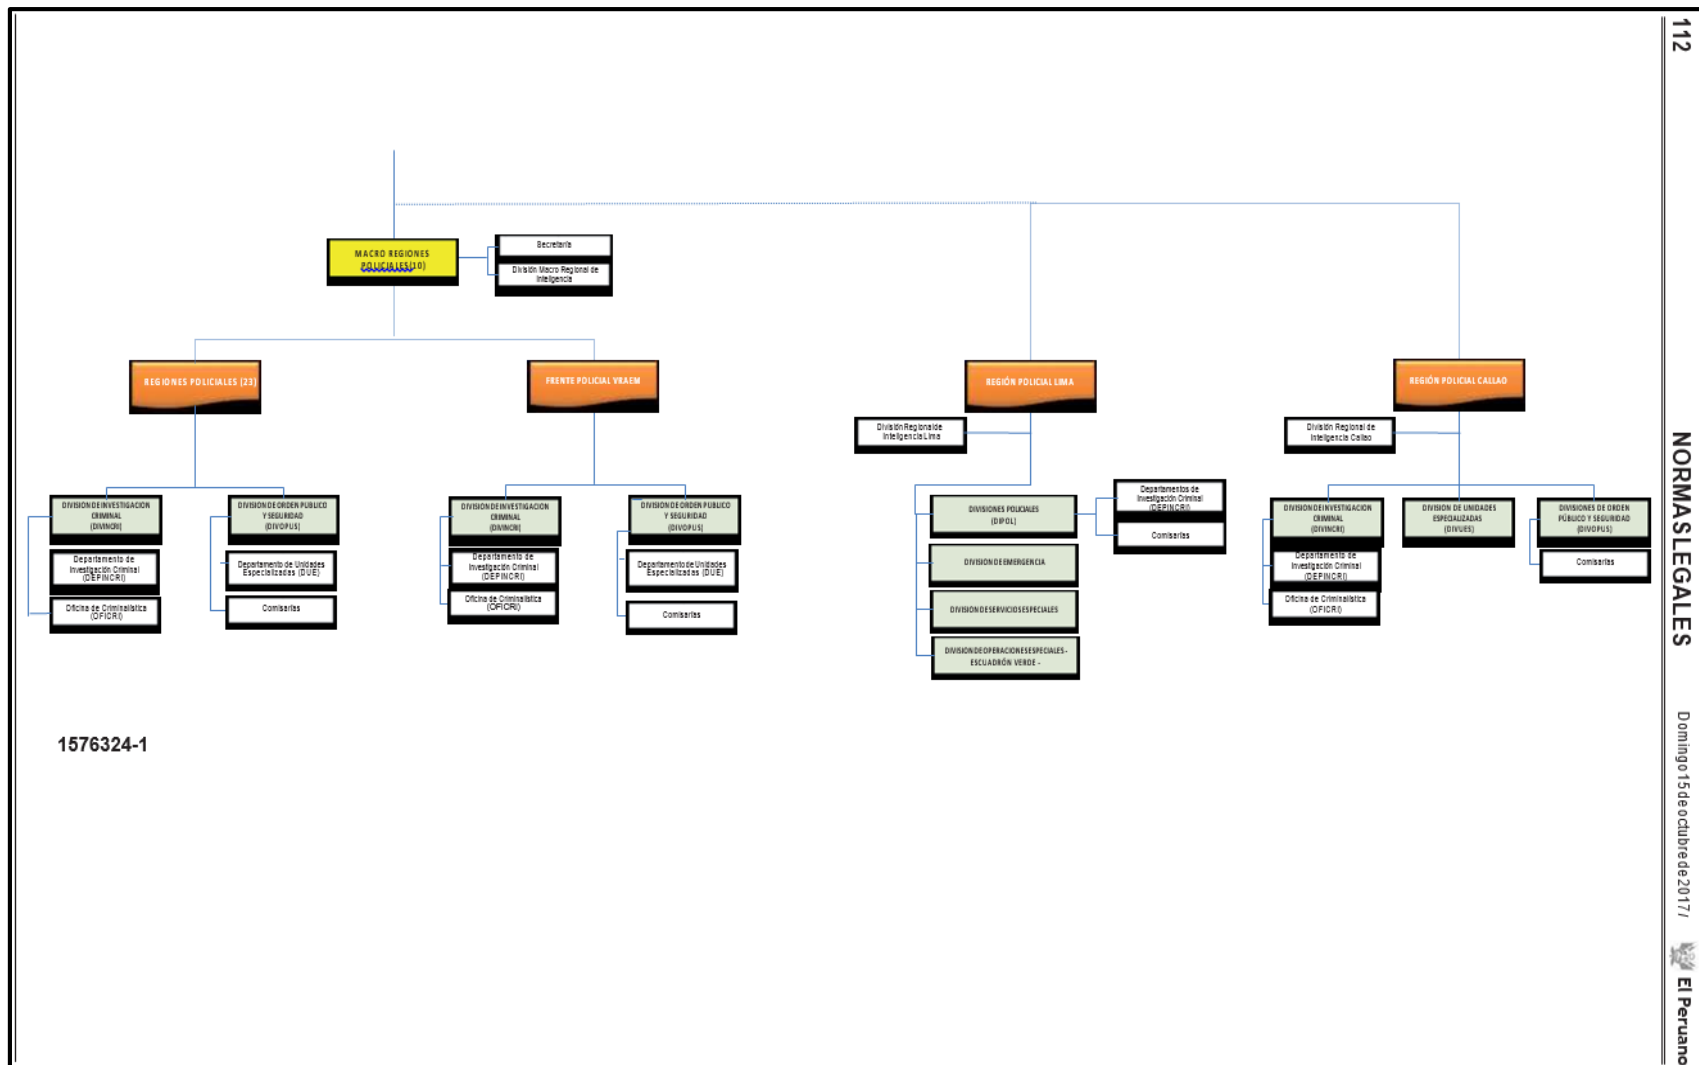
112

NORMAS LEGALES

Domingo 15 de octubre de 2017 / El Peruano

MACRO REGIONES POLICIALES (10)

Secretaría

División Macro Regional de Inteligencia

REGIONES POLICIALES (23)

FRENTE POLICIAL VRAEM

REGIÓN POLICIAL LIMA

REGIÓN POLICIAL CALLAO

DIVISION DE INVESTIGACION CRIMINAL (DIVINCRI)

Departamento de Investigación Criminal (DEPINCRI)

Oficina de Criminalística (OFICRI)

DIVISION DE ORDEN PUBLICO Y SEGURIDAD (DIVOPUS)

Departamento de Unidades Especializadas (DUE)

Comisarías

DIVISION DE INVESTIGACION CRIMINAL (DIVINCRI)

Departamento de Investigación Criminal (DEPINCRI)

Oficina de Criminalística (OFICRI)

DIVISION DE ORDEN PUBLICO Y SEGURIDAD (DIVOPUS)

Departamento de Unidades Especializadas (DUE)

Comisarías

División Regional de Inteligencia Lima

DIVISIONES POLICIALES (DIPOL)

Departamentos de Investigación Criminal (DEPINCRI)

Comisarías

DIVISION DE EMERGENCIA

DIVISION DE SERVICIOS ESPECIALES

DIVISION DE OPERACIONES ESPECIALES - ESCUADRÓN VERDE -

División Regional de Inteligencia Callao

DIVISION DE INVESTIGACION CRIMINAL (DIVINCRI)

Departamento de Investigación Criminal (DEPINCRI)

Oficina de Criminalística (OFICRI)

DIVISION DE UNIDADES ESPECIALIZADAS (DIVUES)

DIVISIONES DE ORDEN PÚBLICO Y SEGURIDAD (DIVOPUS)

Comisarías

1576324-1